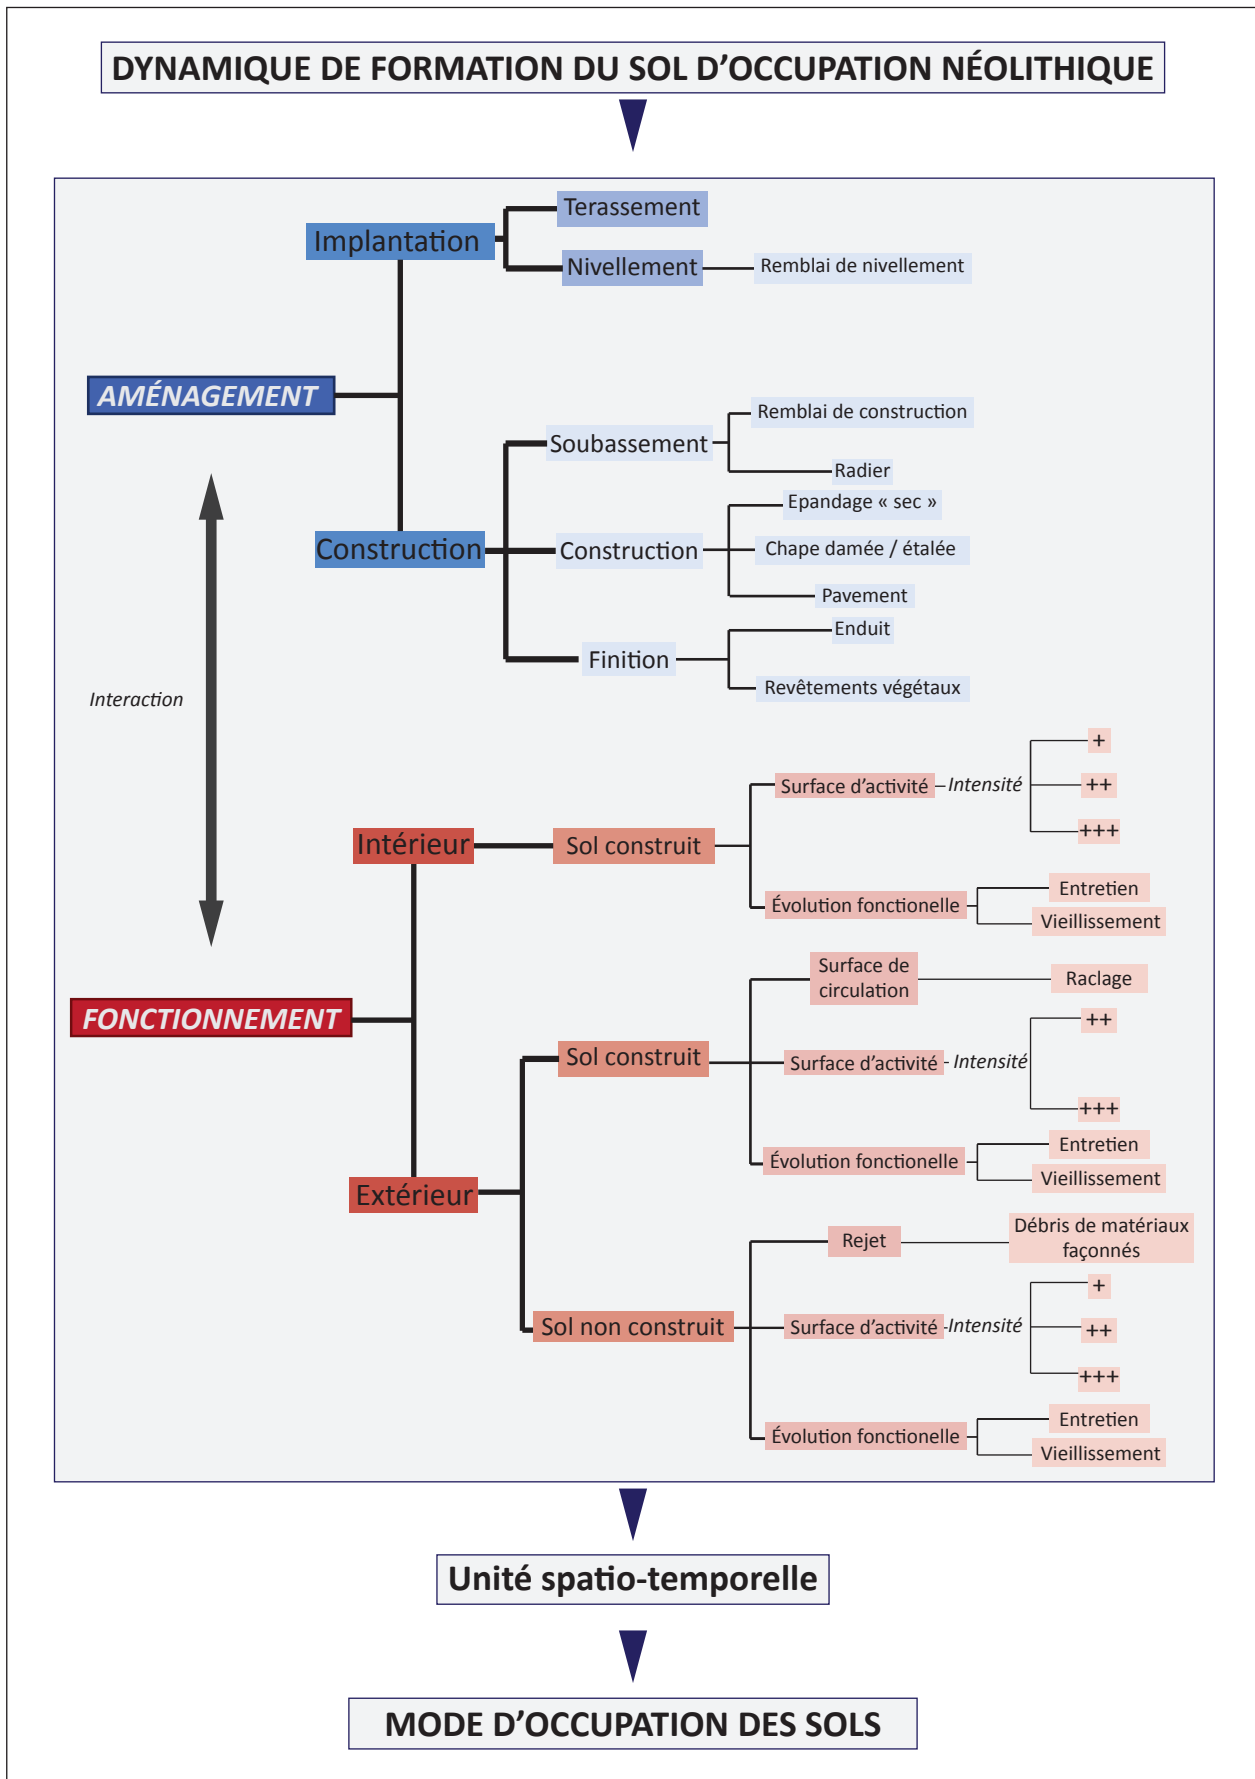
DYNAMIQUE DE FORMATION DU SOL D'OCCUPATION NÉOLITHIQUE

AMÉNAGEMENT

Implantation
Terassement
Nivellement
Remblai de nivellement

Construction
Soubassement
Remblai de construction
Radier
Construction
Epandage « sec »
Chape damée / étalée
Pavement
Finition
Enduit
Revêtements végétaux

Interaction

FONCTIONNEMENT

Intérieur
Sol construit
Surface d'activité
Intensité
+
++
+++
Évolution fonctionelle
Entretien
Vieillissement

Extérieur
Sol construit
Surface de circulation
Raclage
Surface d'activité
Intensité
++
+++
Évolution fonctionelle
Entretien
Vieillissement

Sol non construit
Rejet
Débris de matériaux façonnés
Surface d'activité
Intensité
+
++
+++
Évolution fonctionelle
Entretien
Vieillissement

Unité spatio-temporelle

MODE D'OCCUPATION DES SOLS